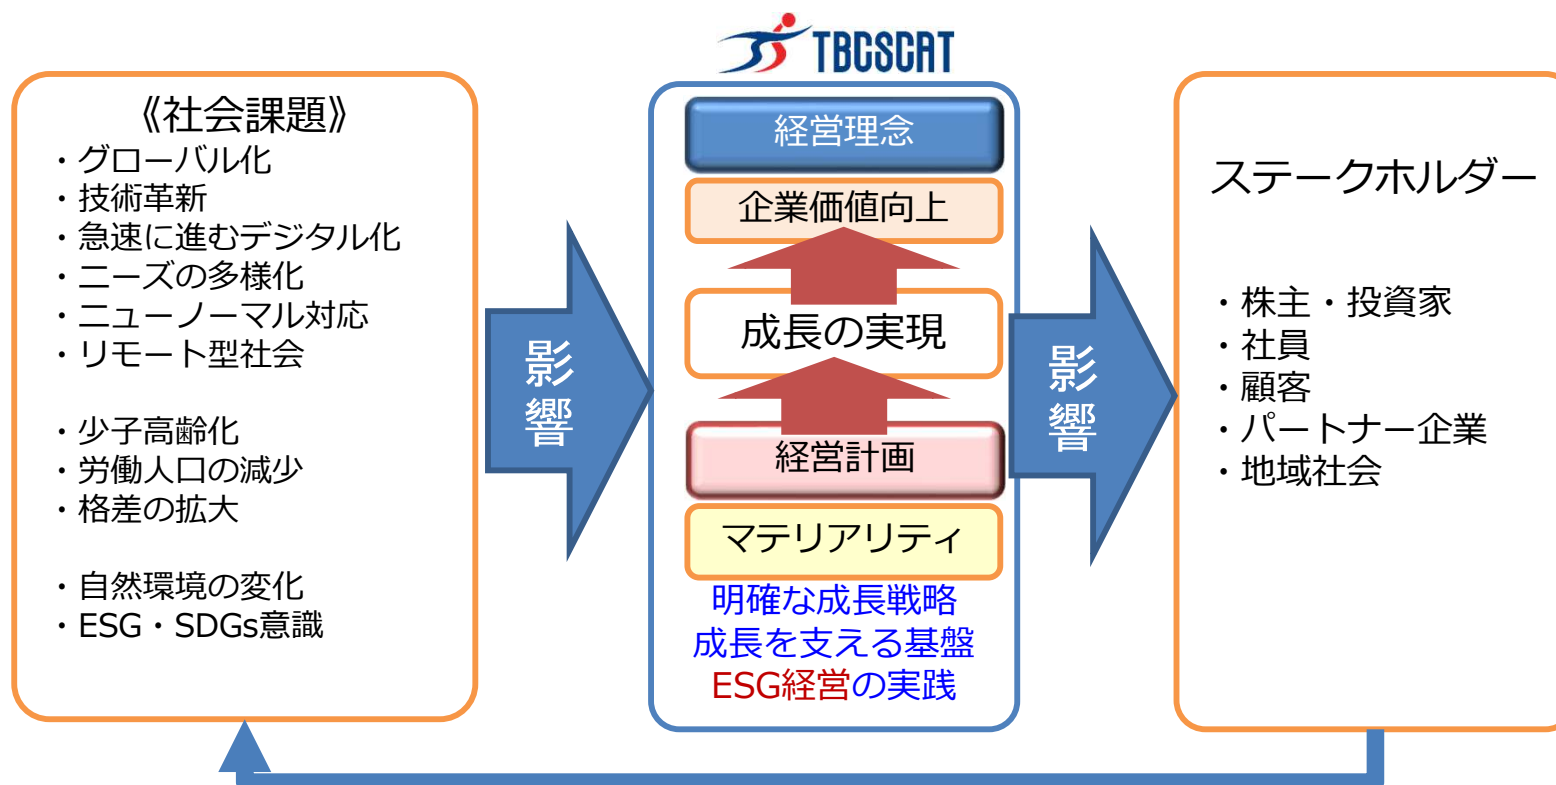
《社会課題》
・グローバル化
・技術革新
・急速に進むデジタル化
・ニーズの多様化
・ニューノーマル対応
・リモート型社会

・少子高齢化
・労働人口の減少
・格差の拡大

・自然環境の変化
・ESG・SDGs意識

影響

TBCSCAT

経営理念

企業価値向上

成長の実現

経営計画

マテリアリティ

明確な成長戦略
成長を支える基盤
ESG経営の実践

影響

ステークホルダー

・株主・投資家
・社員
・顧客
・パートナー企業
・地域社会